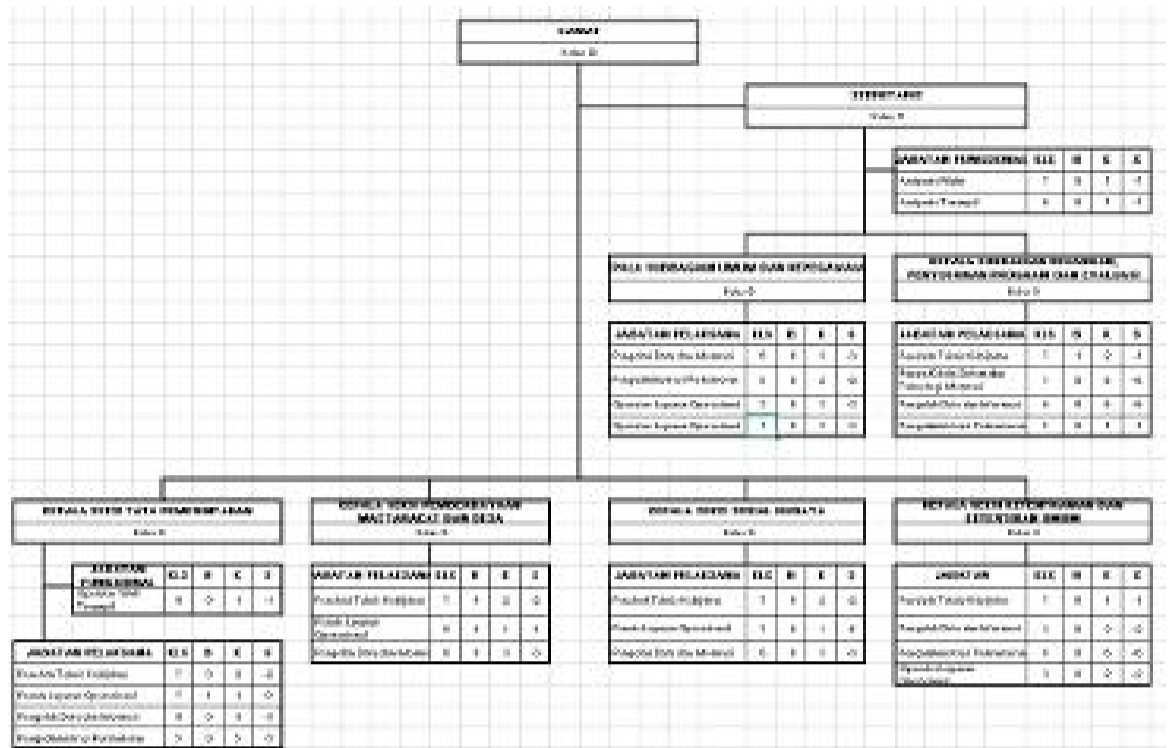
CAMAT

SEKRETARIS

| JABATAN FUNGSIONAL | KLS | B | K | S |
|---|---|---|---|---|
| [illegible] | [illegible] | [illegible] | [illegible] | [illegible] |
| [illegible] | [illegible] | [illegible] | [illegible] | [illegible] |

KASUBBAGIAN UMUM DAN KEPEGAWAIAN

| JABATAN PELAKSANA | KLS | B | K | S |
|---|---|---|---|---|
| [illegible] | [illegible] | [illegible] | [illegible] | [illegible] |
| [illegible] | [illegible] | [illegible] | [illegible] | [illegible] |
| Operator Layanan Operasional | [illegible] | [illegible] | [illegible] | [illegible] |
| Operator Layanan Operasional | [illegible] | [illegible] | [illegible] | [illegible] |

KEPALA SUBBAGIAN KEUANGAN, PENYUSUNAN PROGRAM DAN EVALUASI

| JABATAN PELAKSANA | KLS | B | K | S |
|---|---|---|---|---|
| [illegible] | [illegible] | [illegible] | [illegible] | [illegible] |
| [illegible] | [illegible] | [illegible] | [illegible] | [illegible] |
| Pengolah Data dan Informasi | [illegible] | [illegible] | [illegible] | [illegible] |
| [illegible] | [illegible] | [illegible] | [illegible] | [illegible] |

KEPALA SEKSI TATA PEMERINTAHAN

| JABATAN FUNGSIONAL | KLS | B | K | S |
|---|---|---|---|---|
| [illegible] | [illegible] | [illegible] | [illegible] | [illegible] |

| JABATAN PELAKSANA | KLS | B | K | S |
|---|---|---|---|---|
| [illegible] | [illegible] | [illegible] | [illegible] | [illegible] |
| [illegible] | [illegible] | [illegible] | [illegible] | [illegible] |
| Pengolah Data dan Informasi | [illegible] | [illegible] | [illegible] | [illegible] |
| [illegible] | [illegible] | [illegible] | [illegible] | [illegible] |

KEPALA SEKSI PEMBERDAYAAN MASYARAKAT DAN DESA

| JABATAN PELAKSANA | KLS | B | K | S |
|---|---|---|---|---|
| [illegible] | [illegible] | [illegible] | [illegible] | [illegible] |
| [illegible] | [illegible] | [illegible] | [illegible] | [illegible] |
| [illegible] | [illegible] | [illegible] | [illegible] | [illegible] |

KEPALA SEKSI SOSIAL BUDAYA

| JABATAN PELAKSANA | KLS | B | K | S |
|---|---|---|---|---|
| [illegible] | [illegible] | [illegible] | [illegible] | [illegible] |
| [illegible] | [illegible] | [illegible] | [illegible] | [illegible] |
| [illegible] | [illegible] | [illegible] | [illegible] | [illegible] |

KEPALA SEKSI KETENTRAMAN DAN KETERTIBAN UMUM

| JABATAN | KLS | B | K | S |
|---|---|---|---|---|
| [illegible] | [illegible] | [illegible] | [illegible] | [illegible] |
| Pengolah Data dan Informasi | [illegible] | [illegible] | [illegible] | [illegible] |
| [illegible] | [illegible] | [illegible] | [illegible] | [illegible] |
| Operator Layanan Operasional | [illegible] | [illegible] | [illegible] | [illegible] |